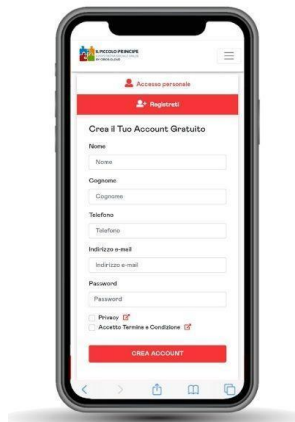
IL PICCOLO PRINCIPE
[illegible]

Accesso personale

Registrati

Crea il Tuo Account Gratuito

Nome
Nome

Cognome
Cognome

Telefono
Telefono

Indirizzo e-mail
Indirizzo e-mail

Password
Password

Privacy

Accetto Termine e Condizione

CREA ACCOUNT